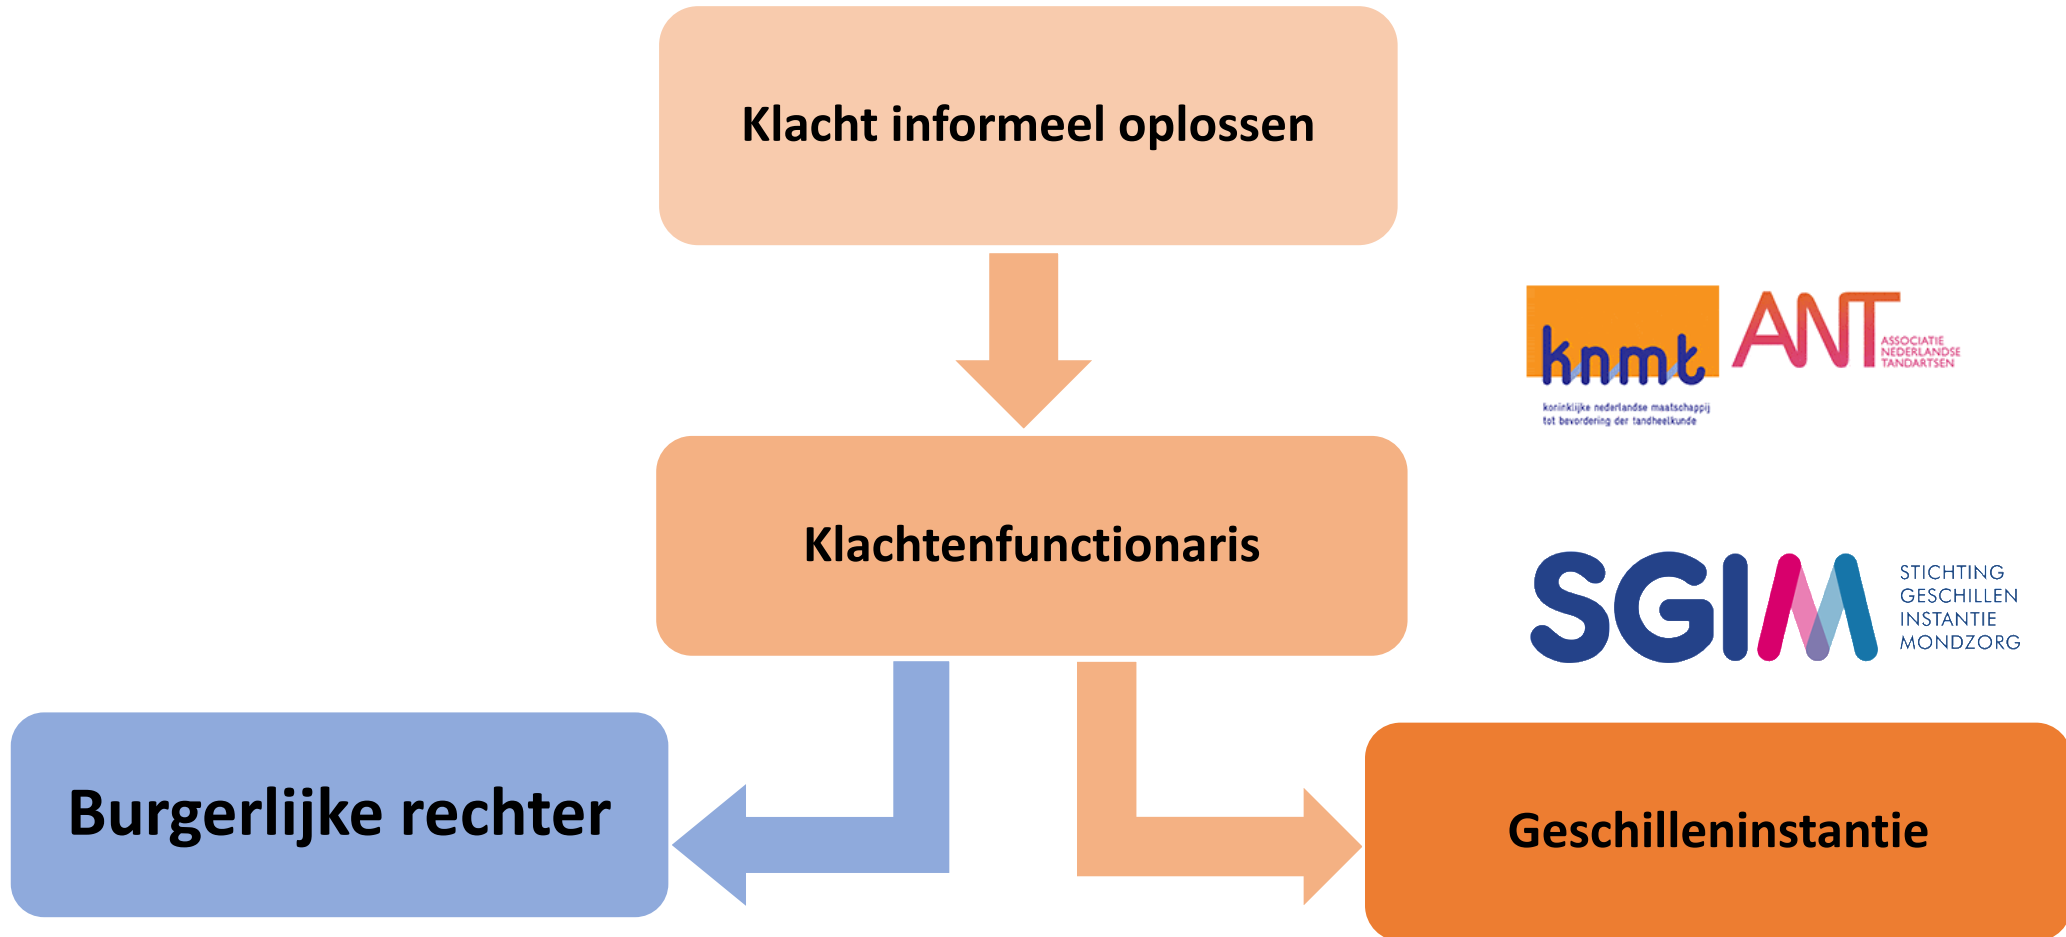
Klacht informeel oplossen

knmt
koninklijke nederlandse maatschappij tot bevordering der tandheelkunde

ANT
ASSOCIATIE NEDERLANDSE TANDARTSEN

Klachtenfunctionaris

SGIM
STICHTING GESCHILLEN INSTANTIE MONDZORG

Burgerlijke rechter

Geschilleninstantie